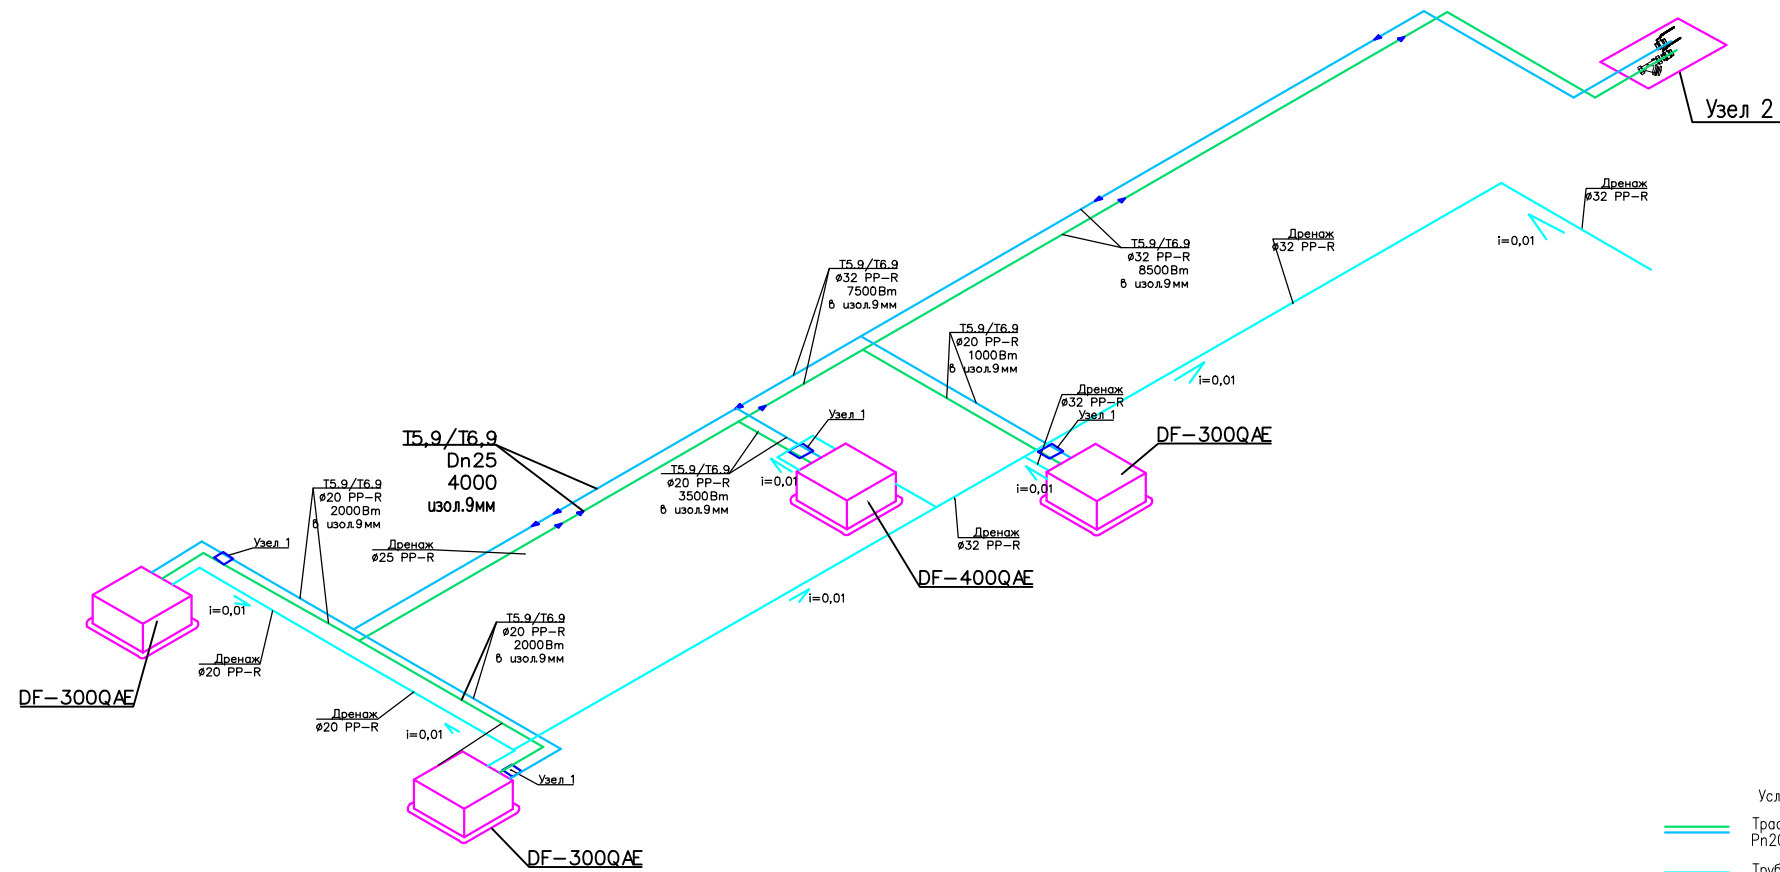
Узел 2

Дренаж
ø32 PP-R

i=0,01

Дренаж
ø32 PP-R

T5.9/T6.9
ø32 PP-R
8500Вт
в изол.9мм

T5.9/T6.9
ø32 PP-R
7500Вт
в изол.9мм

T5.9/T6.9
ø20 PP-R
1000Вт
в изол.9мм

i=0,01

Дренаж
ø32 PP-R
Узел 1

DF-300QAE

Узел 1

T5,9/T6,9
Dn25
4000
изол.9мм

T5.9/T6.9
ø20 PP-R
3500Вт
в изол.9мм

i=0,01

i=0,01

Дренаж
ø32 PP-R

T5.9/T6.9
ø20 PP-R
2000Вт
в изол.9мм

Узел 1

Дренаж
ø25 PP-R

DF-400QAE

i=0,01

i=0,01

Дренаж
ø20 PP-R

DF-300QAE

T5.9/T6.9
ø20 PP-R
2000Вт
в изол.9мм

Дренаж
ø20 PP-R

i=0,01

Узел 1

DF-300QAE

Усл

Трас
Pn2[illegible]

Труб